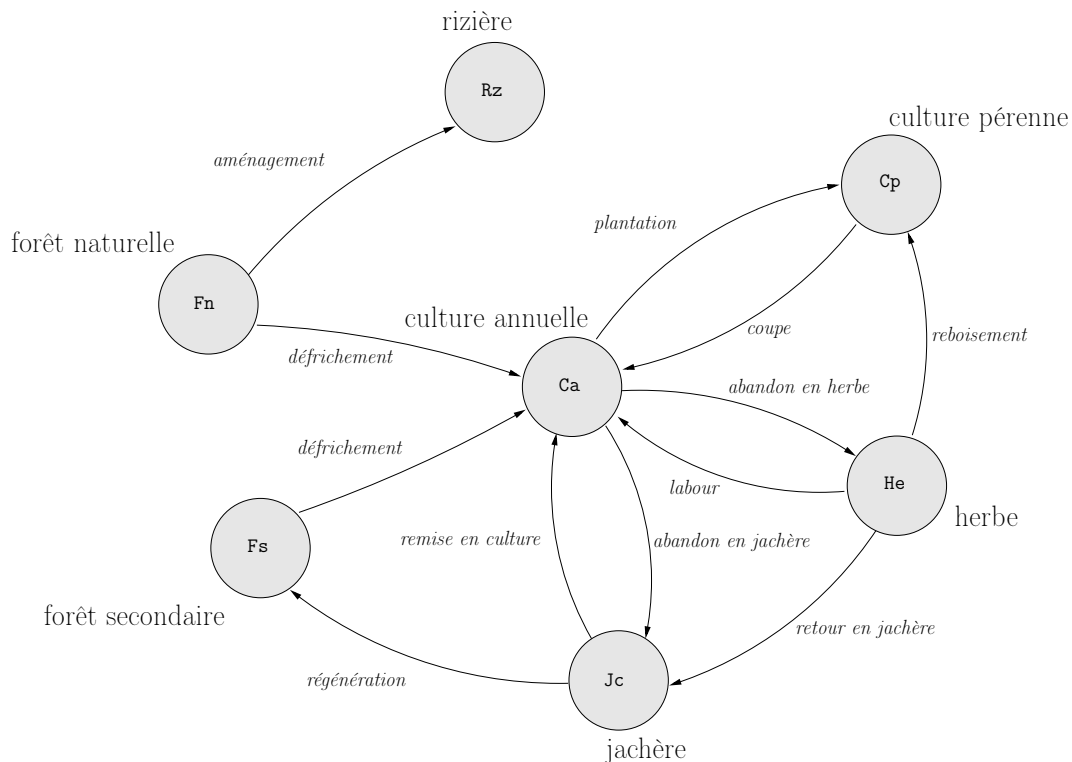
rizière

Rz

aménagement

culture pérenne

Cp

plantation

forêt naturelle

Fn

culture annuelle

coupe

reboisement

défrichement

Ca

abandon en herbe

défrichement

He

labour

herbe

Fs

remise en culture

abandon en jachère

forêt secondaire

retour en jachère

régénération

Jc

jachère